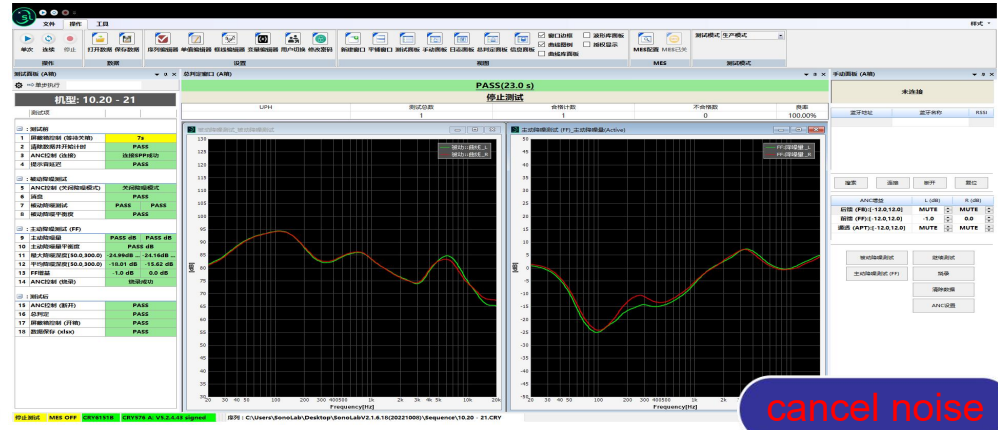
文件 操作 工具
样式
单次 连续 停止 打开数据 保存数据 序列编辑器 单音编辑器 扫描编辑器 变量编辑器 用户切换 修改密码 新建窗口 平铺窗口 测试面板 手动面板 日志面板 总判定面板 信息面板
窗口边框 曲线图例 曲线库面板 波形库面板 通控显示
MES配置 MES已关
测试模式 生产模式
操作 数据 设置 视图 MES 测试模式
测试面板 (A通)
总判定窗口 (A通)
手动面板 (A通)
一步执行
机型: 10.20 - 21
测试项
PASS(23.0 s)
停止测试
| UPH | 测试总数 | 合格计数 | 不合格数 | 良率 |
|---|---|---|---|---|
| | 1 | 1 | 0 | 100.00% |
未连接
蓝牙地址 蓝牙名称 RSSI
| : 测试前 | | |
|---|---|---|
| 1 屏蔽骑扣制 (等待关闭) | 7s | |
| 2 清除数据并开始计时 | PASS | |
| 3 ANC控制 (连接) | 连接SPP成功 | |
| 4 提示音延迟 | PASS | |
| : 被动降噪测试 | | |
| 5 ANC控制 (关闭降噪模式) | 关闭降噪模式 | |
| 6 消音 | PASS | |
| 7 被动降噪测试 | PASS | PASS |
| 8 被动降噪平衡度 | PASS | |
| : 主动降噪测试 (FF) | | |
| 9 主动降噪量 | PASS dB | PASS dB |
| 10 主动降噪量平衡度 | PASS dB | |
| 11 最大降噪深度(50.0,300.0) | -24.99dB ... | -24.16dB ... |
| 12 平均降噪深度(50.0,300.0) | -18.01 dB | -15.62 dB |
| 13 FF增益 | -1.0 dB | 0.0 dB |
| 14 ANC控制 (关闭) | 关闭成功 | |
| : 测试后 | | |
| 15 ANC控制 (断开) | PASS | |
| 16 总判定 | PASS | |
| 17 屏蔽骑扣制 (开启) | PASS | |
| 18 数据保存 (xlsx) | PASS | |
被动降噪测试_被动降噪测试
主动降噪测试 (FF)_主动降噪量 (Active)
被动:曲线_L
被动:曲线_R
FF:降噪量_L
FF:降噪量_R
Frequency[Hz]
Frequency[Hz]
搜索 连接 断开 复位
| ANC增益 | L (dB) | R (dB) |
|---|---|---|
| 前馈 (FB):[-12.0,12.0] | MUTE | MUTE |
| 后馈 (FF):[-12.0,12.0] | -1.0 | 0.0 |
| 通透 (APT):[-12.0,12.0] | MUTE | MUTE |
被动降噪测试 通透测试
主动降噪测试 (FF) 消音
清除数据
ANC设置
停止测试 MES OFF CRY6151B CRY576 A: V3.2.4.48 signed 序列 : C:\Users\SonoLab\Desktop\SonoLabV2.1.6.15(20221000)\Sequence\10.20 - 21.CRY
cancel noise